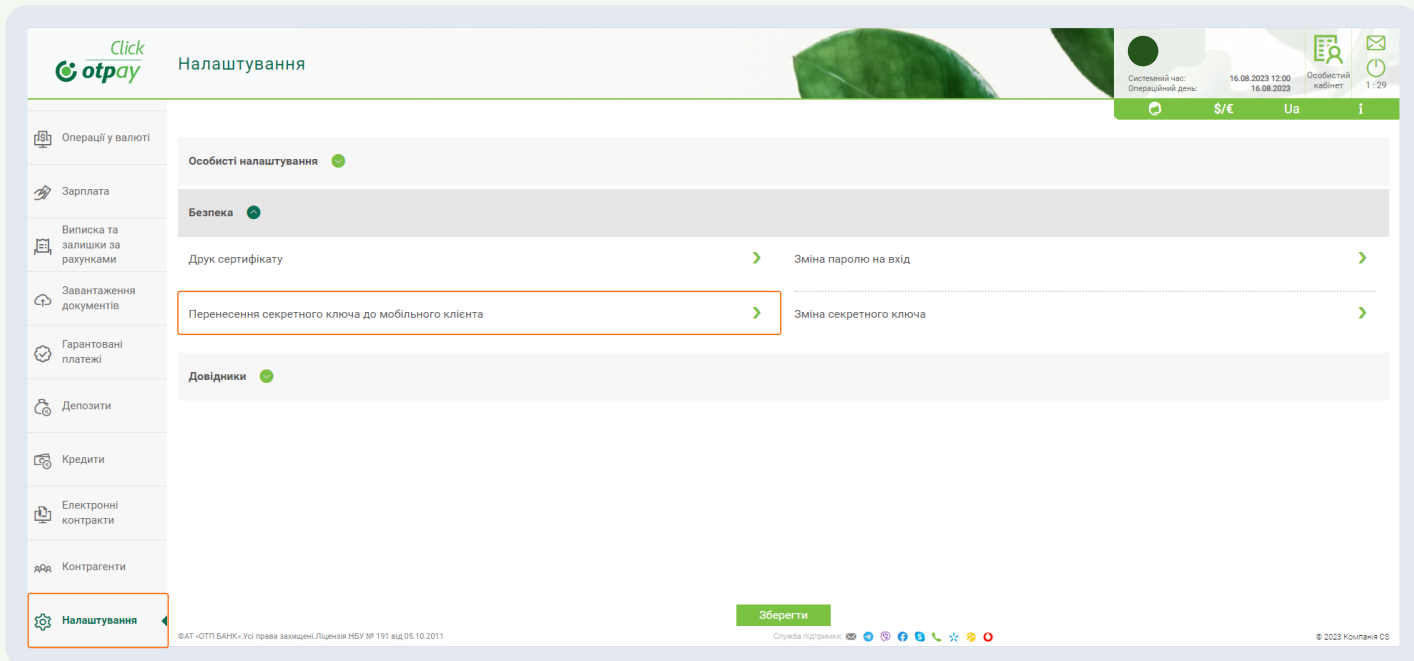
Click
otpay

Налаштування

Системний час: 16.08.2023 12:00
Операційний день: 16.08.2023

Особистий кабінет

1 : 29

$/€
Ua
i

Операції у валюті
Зарплата
Виписка та залишки за рахунками
Завантаження документів
Гарантовані платежі
Депозити
Кредити
Електронні контракти
Контрагенти
Налаштування

Особисті налаштування

Безпека

Друк сертифікату
Зміна паролю на вхід
Перенесення секретного ключа до мобільного клієнта
Зміна секретного ключа

Довідники

Зберегти

©АТ «ОТП БАНК».Усі права захищені.Ліцензія НБУ № 191 від 05.10.2011

Служба підтримки:

© 2023 Компанія CS